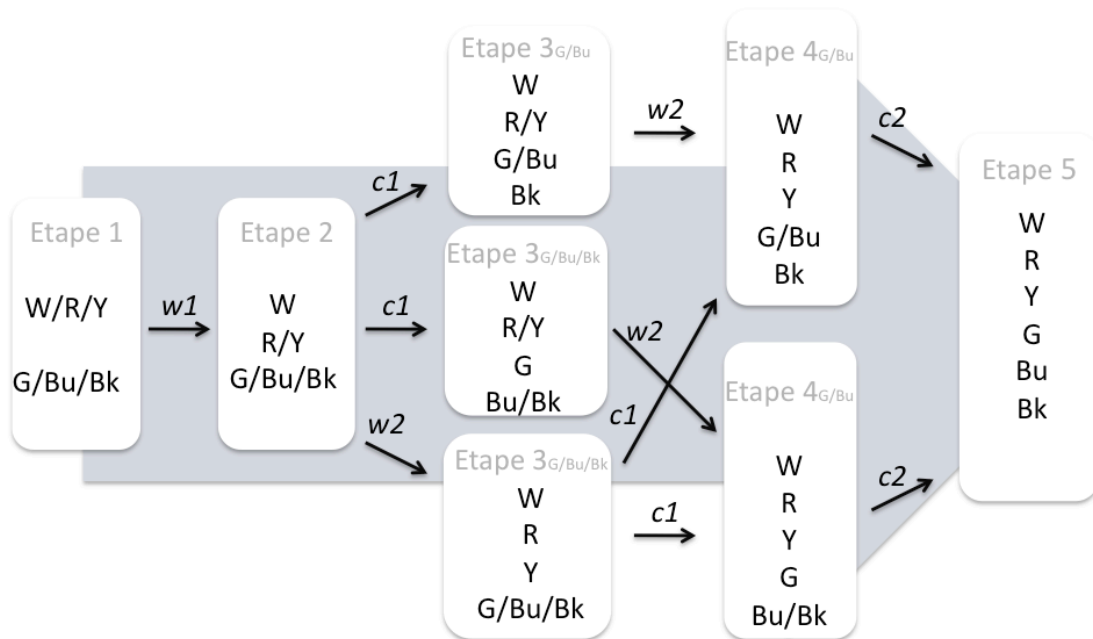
Etape 1
W/R/Y
G/Bu/Bk

w1

Etape 2
W
R/Y
G/Bu/Bk

c1

c1

w2

Etape $3_{G/Bu}$
W
R/Y
G/Bu
Bk

Etape $3_{G/Bu/Bk}$
W
R/Y
G
Bu/Bk

Etape $3_{G/Bu/Bk}$
W
R
Y
G/Bu/Bk

w2

w2

c1

c1

Etape $4_{G/Bu}$
W
R
Y
G/Bu
Bk

Etape $4_{G/Bu}$
W
R
Y
G
Bu/Bk

c2

c2

Etape 5
W
R
Y
G
Bu
Bk